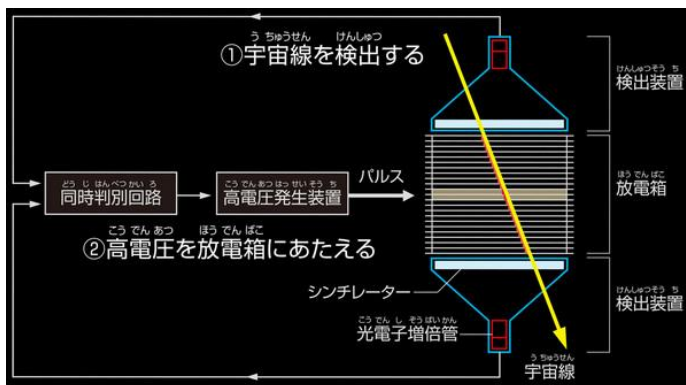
うちゅうせん けんしゅつ
①宇宙線を検出する

けんしゅつそうち
検出装置

ほうでんばこ
放電箱

どうじはんべつかいろ
同時判別回路

こうでんあつはっせいそうち
高電圧発生装置

パルス

こうでんあつ ほうでんばこ
②高電圧を放電箱にあたえる

シンチレーター

けんしゅつそうち
検出装置

こうでんしぞうばいかん
光電子増倍管

うちゅうせん
宇宙線